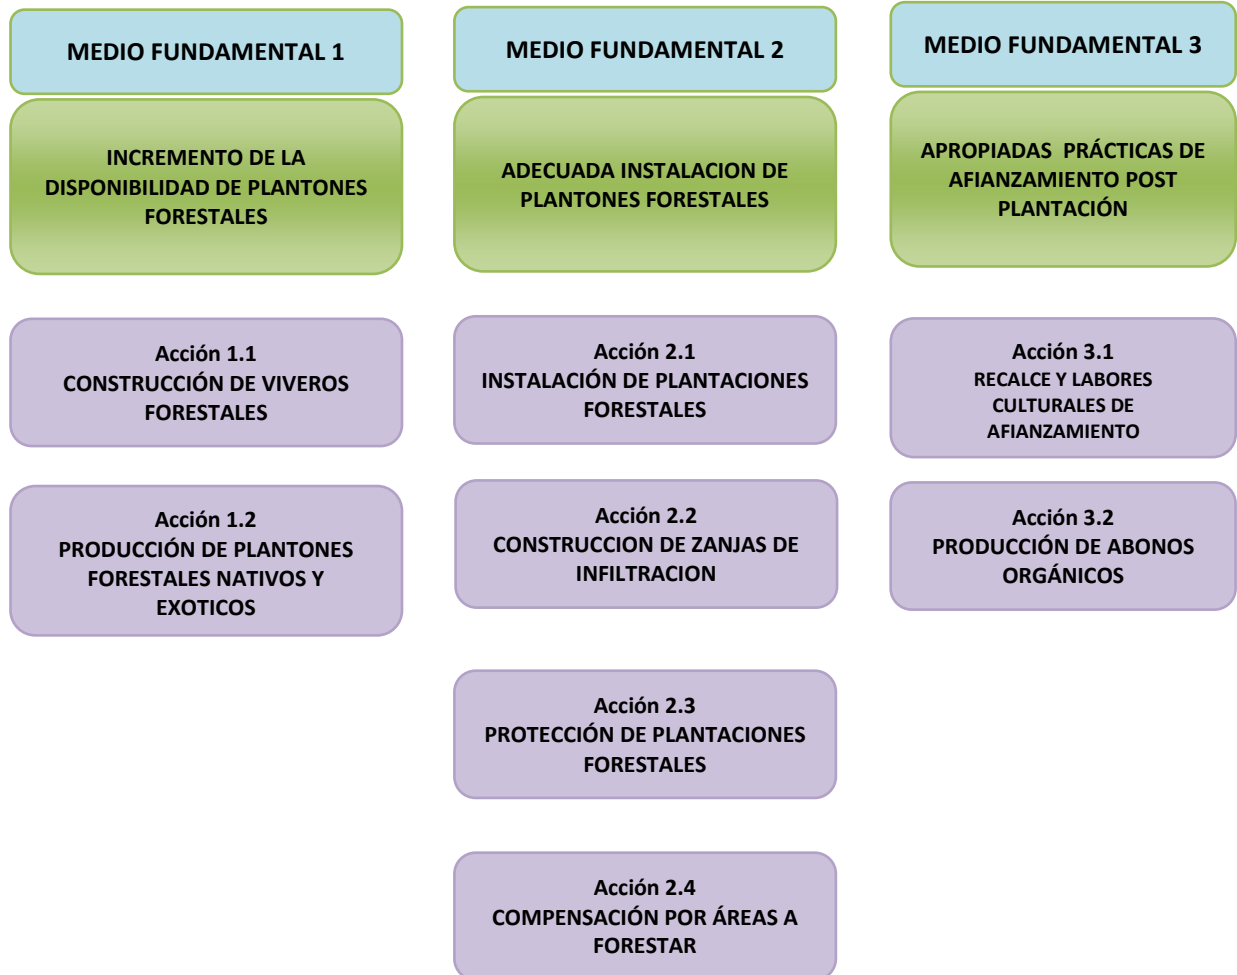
MEDIO FUNDAMENTAL 1

INCREMENTO DE LA DISPONIBILIDAD DE PLANTONES FORESTALES

Acción 1.1
CONSTRUCCIÓN DE VIVEROS FORESTALES

Acción 1.2
PRODUCCIÓN DE PLANTONES FORESTALES NATIVOS Y EXOTICOS

MEDIO FUNDAMENTAL 2

ADECUADA INSTALACION DE PLANTONES FORESTALES

Acción 2.1
INSTALACIÓN DE PLANTACIONES FORESTALES

Acción 2.2
CONSTRUCCION DE ZANJAS DE INFILTRACION

Acción 2.3
PROTECCIÓN DE PLANTACIONES FORESTALES

Acción 2.4
COMPENSACIÓN POR ÁREAS A FORESTAR

MEDIO FUNDAMENTAL 3

APROPIADAS PRÁCTICAS DE AFIANZAMIENTO POST PLANTACIÓN

Acción 3.1
RECALCE Y LABORES CULTURALES DE AFIANZAMIENTO

Acción 3.2
PRODUCCIÓN DE ABONOS ORGÁNICOS